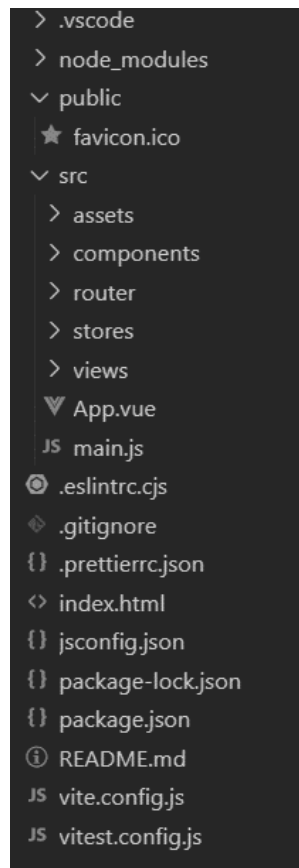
> .vscode
> node_modules
∨ public
favicon.ico
∨ src
> assets
> components
> router
> stores
> views
App.vue
JS main.js
.eslintrc.cjs
.gitignore
{} .prettierrc.json
<> index.html
{} jsconfig.json
{} package-lock.json
{} package.json
README.md
JS vite.config.js
JS vitest.config.js